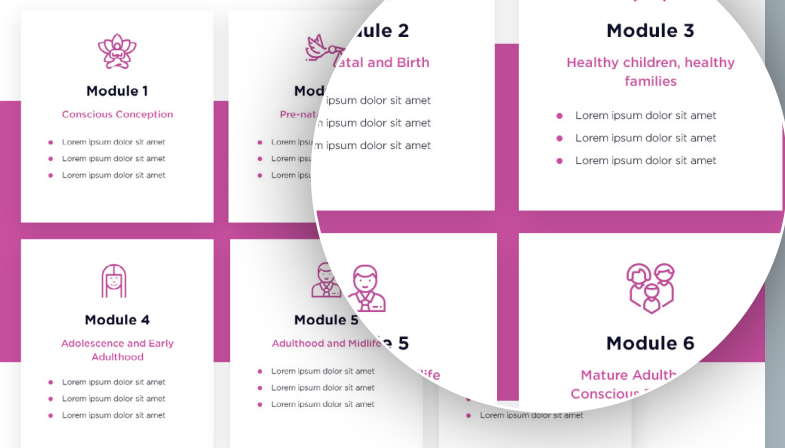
Module 1

Conscious Conception

- Lorem ipsum dolor sit amet
- Lorem ipsum dolor sit amet
- Lorem ipsum dolor sit amet

Mod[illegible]

Pre-nat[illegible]

Module 2

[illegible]atal and Birth

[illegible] ipsum dolor sit amet
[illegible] ipsum dolor sit amet
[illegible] ipsum dolor sit amet

Module 3

Healthy children, healthy families

- Lorem ipsum dolor sit amet
- Lorem ipsum dolor sit amet
- Lorem ipsum dolor sit amet

Module 4

Adolescence and Early Adulthood

- Lorem ipsum dolor sit amet
- Lorem ipsum dolor sit amet
- Lorem ipsum dolor sit amet

Module 5

Adulthood and Midlife

- Lorem ipsum dolor sit amet
- Lorem ipsum dolor sit amet
- Lorem ipsum dolor sit amet

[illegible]e 5

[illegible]ife

Module 6

Mature Adulth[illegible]
Conscious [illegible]